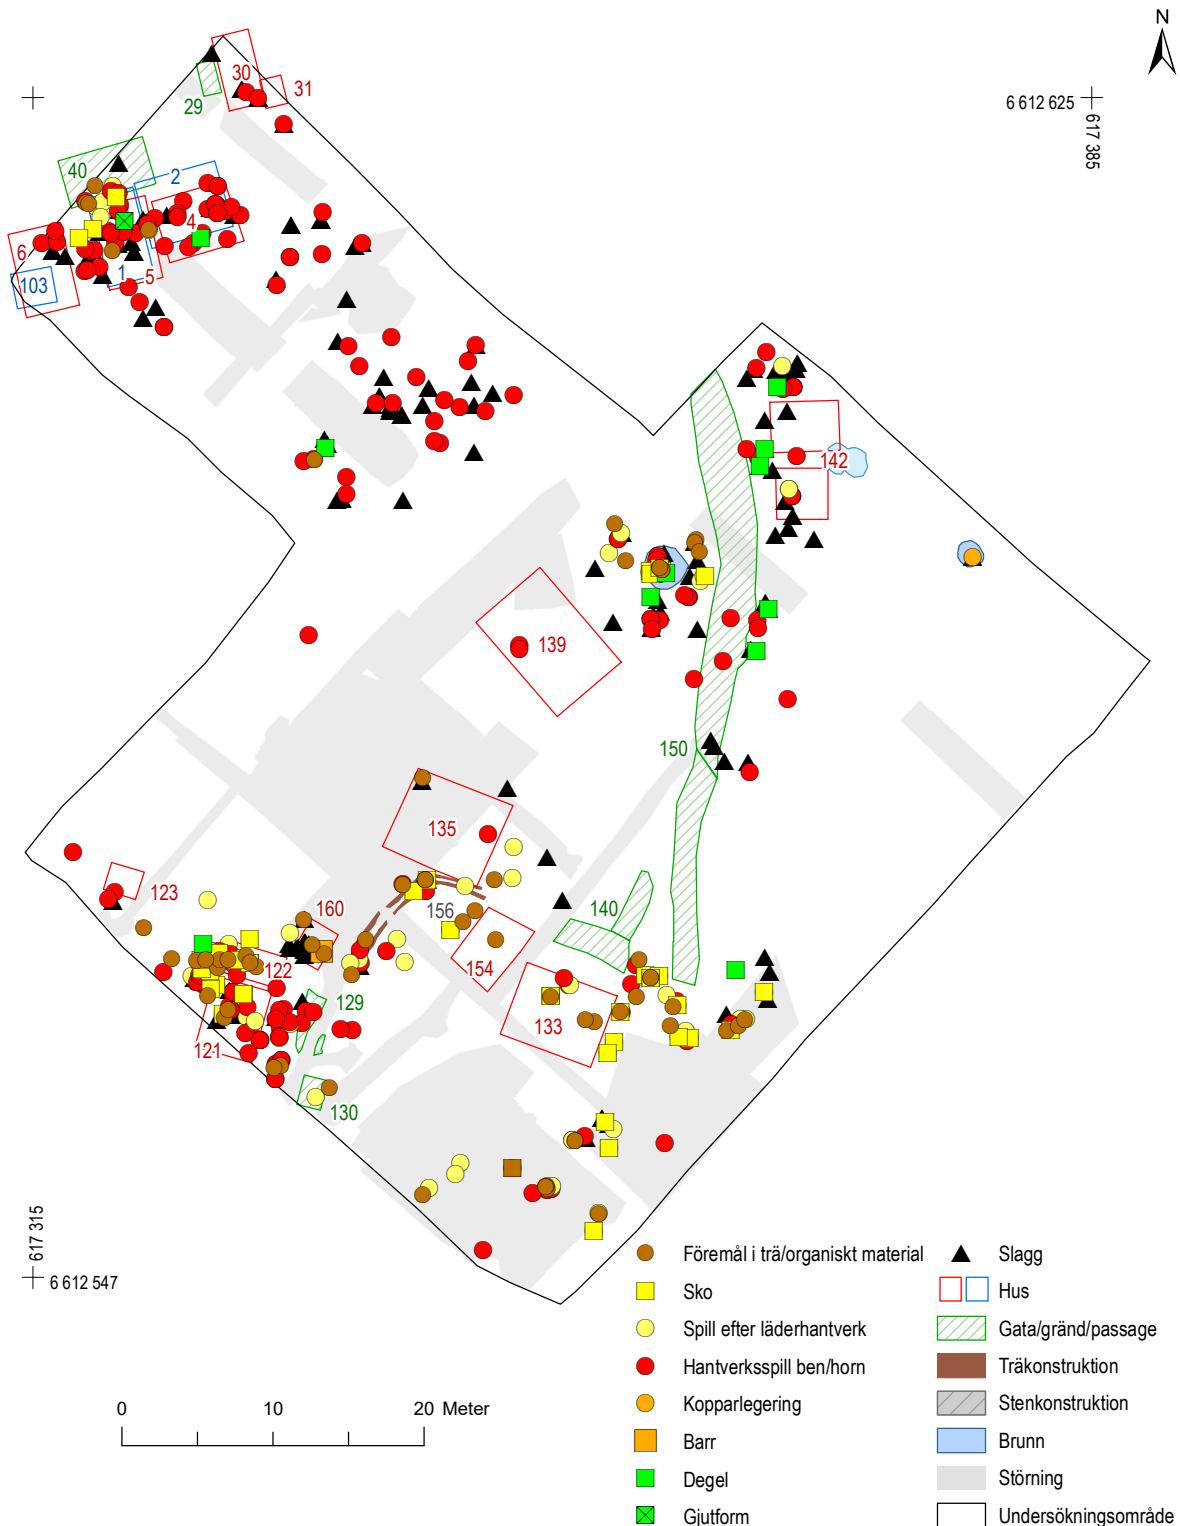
N

6 612 625

617 385

30

31

29

40

2

4

6

1

5

103

142

139

150

135

123

160

156

140

122

154

129

133

121

130

617 315

6 612 547

0

10

20 Meter

Föremål i trä/organiskt material

Sko

Spill efter läderhantverk

Hantverksspill ben/horn

Kopparlegering

Barr

Degel

Gjutform

Slagg

Hus

Gata/gränd/passage

Träkonstruktion

Stenkonstruktion

Brunn

Störning

Undersökningsområde